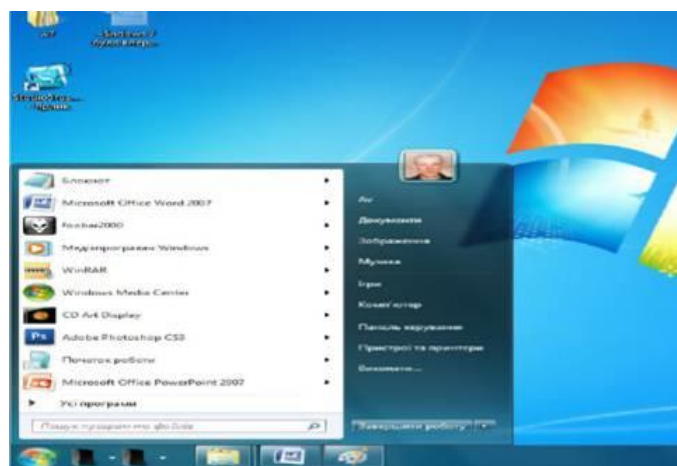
Блокнот

Microsoft Office Word 2007

foobar2000

Медіапрогравач Windows

WinRAR

Windows Media Center

CD Art Display

Adobe Photoshop CS3

Початок роботи

Microsoft Office PowerPoint 2007

Усі програми

Пошук програм та файлів

Документи

Зображення

Музика

Ігри

Комп'ютер

Панель керування

Пристрої та принтери

Виконати...

Завершити роботу